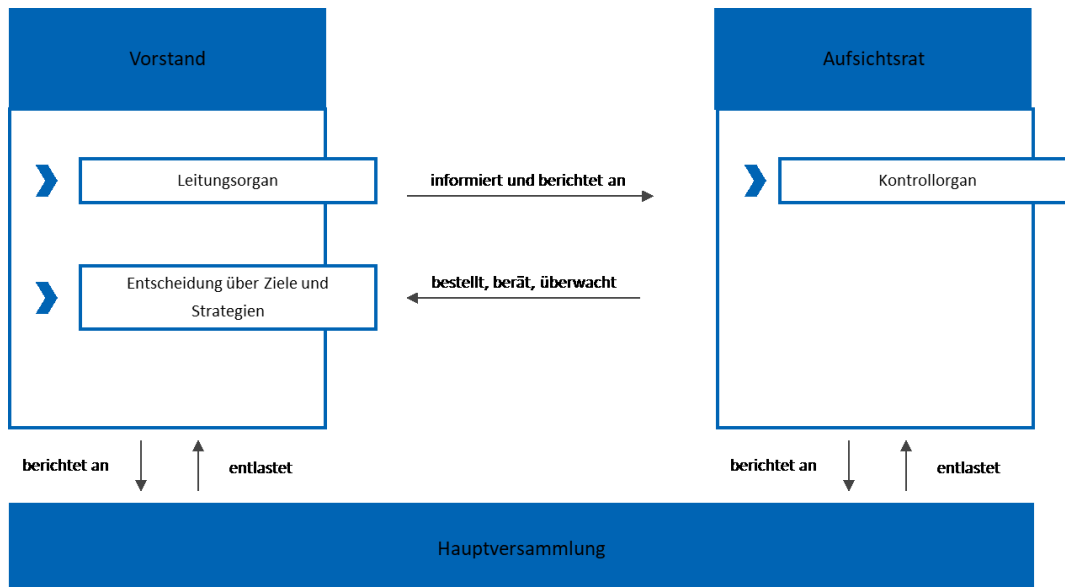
Vorstand

Aufsichtsrat

Leitungsorgan

informiert und berichtet an

Kontrollorgan

Entscheidung über Ziele und Strategien

bestellt, berät, überwacht

berichtet an

entlastet

berichtet an

entlastet

Hauptversammlung